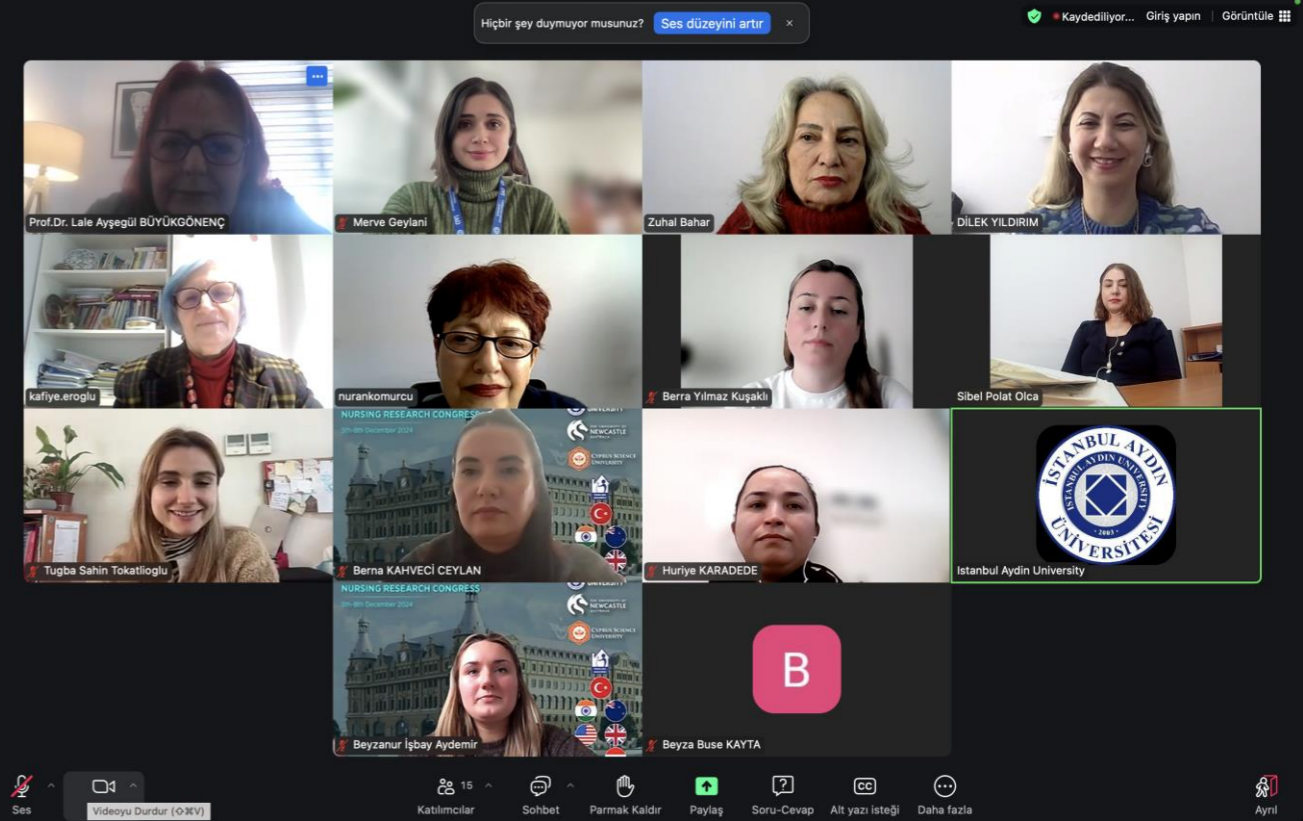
Hiçbir şey duymuyor musunuz? Ses düzeyini artır ×

Kaydediliyor... Giriş yapın Görüntüle

Prof.Dr. Lale Ayşegül BÜYÜKGÖNENÇ

Merve Geylani

Zuhal Bahar

DİLEK YILDIRIM

kafiye.eroglu

nurankomurcu

Berra Yılmaz Kuşaklı

Sibel Polat Olca

NURSING RESEARCH CONGRESS

THE UNIVERSITY OF NEWCASTLE

CYPRUS SCIENCE UNIVERSITY

Tugba Sahin Tokatlioglu

Berna KAHVECİ CEYLAN

Huriye KARADEDE

İSTANBUL AYDIN ÜNİVERSİTESİ

ISTANBUL AYDIN UNIVERSITY

2003

Istanbul Aydin University

NURSING RESEARCH CONGRESS

5th-6th December 2024

THE UNIVERSITY OF NEWCASTLE

CYPRUS SCIENCE UNIVERSITY

Beyzanur İşbay Aydemir

B

Beyza Buse KAYTA

Ses

Videoyu Durdur (⇧⌘V)

15

Katılımcılar

Sohbet

Parmak Kaldır

Paylaş

Soru-Cevap

Alt yazı isteği

Daha fazla

Ayrıl